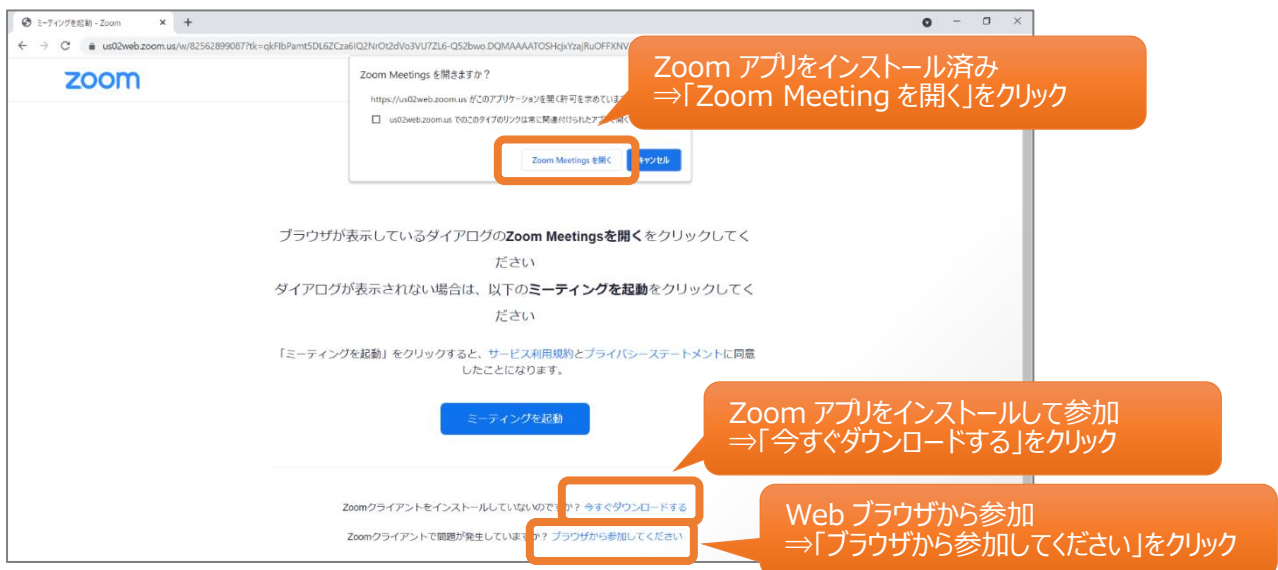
ミーティングを起動 - Zoom ×
us02web.zoom.us/w/82562899087?tk=qkFIbPamt5DL6ZCza6lQ2NrOt2dVo3VU7ZL6-Q52bwo.DQMAAAATOSHcJxYzajRuOFFXNV

zoom

Zoom Meetings を開きますか？
https://us02web.zoom.us がこのアプリケーションを開く許可を求めていま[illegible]
us02web.zoom.us でのこのタイプのリンクは常に関連付けられたアプ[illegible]
Zoom Meetings を開く
キャンセル

Zoom アプリをインストール済み
⇒「Zoom Meeting を開く」をクリック

ブラウザが表示しているダイアログのZoom Meetingsを開くをクリックしてください
ダイアログが表示されない場合は、以下のミーティングを起動をクリックしてください

「ミーティングを起動」をクリックすると、サービス利用規約とプライバシーステートメントに同意したことになります。

ミーティングを起動

Zoom アプリをインストールして参加
⇒「今すぐダウンロードする」をクリック

Zoomクライアントをインストールしていないので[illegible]か？ 今すぐダウンロードする
Zoomクライアントで問題が発生していま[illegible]か？ ブラウザから参加してください

Web ブラウザから参加
⇒「ブラウザから参加してください」をクリック